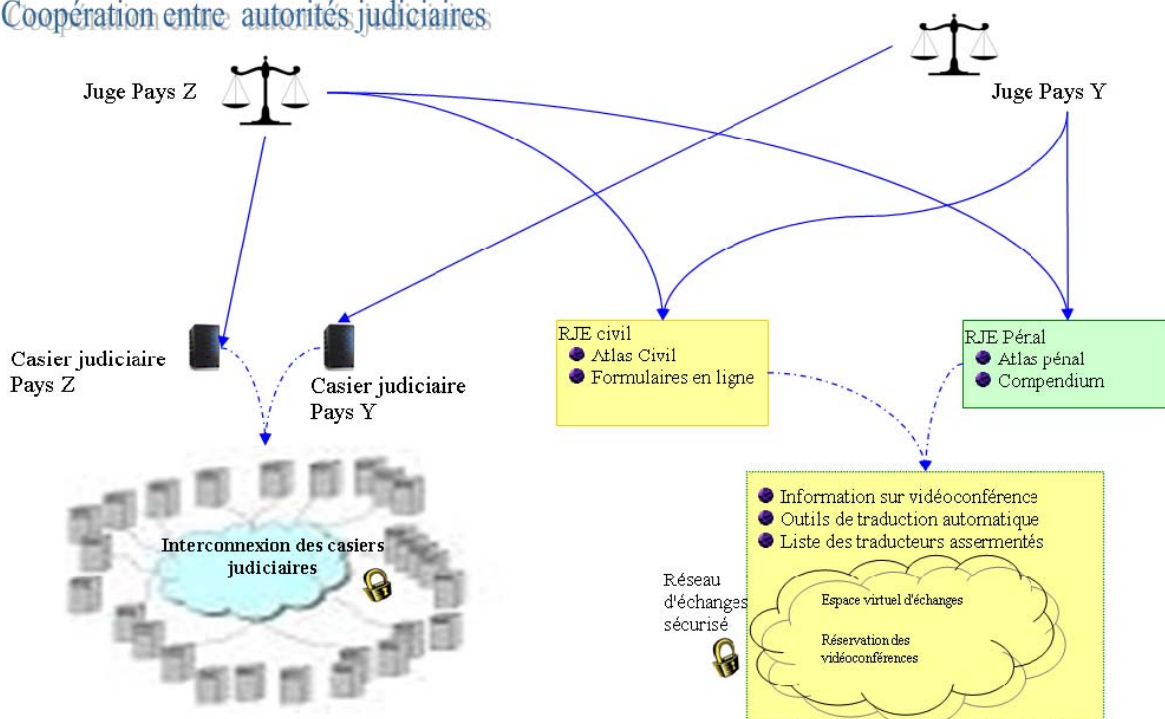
Coopération entre autorités judiciaires

Juge Pays Z

Juge Pays Y

Casier judiciaire Pays Z

Casier judiciaire Pays Y

RJE civil
Atlas Civil
Formulaires en ligne

RJE Péral
Atlas pénal
Compendium

Interconnexion des casiers judiciaires

Information sur vidéoconférence
Outils de traduction automatique
Liste des traducteurs assermentés

Réseau d'échanges sécurisé

Espace virtuel d'échanges

Réservation des vidéoconférences